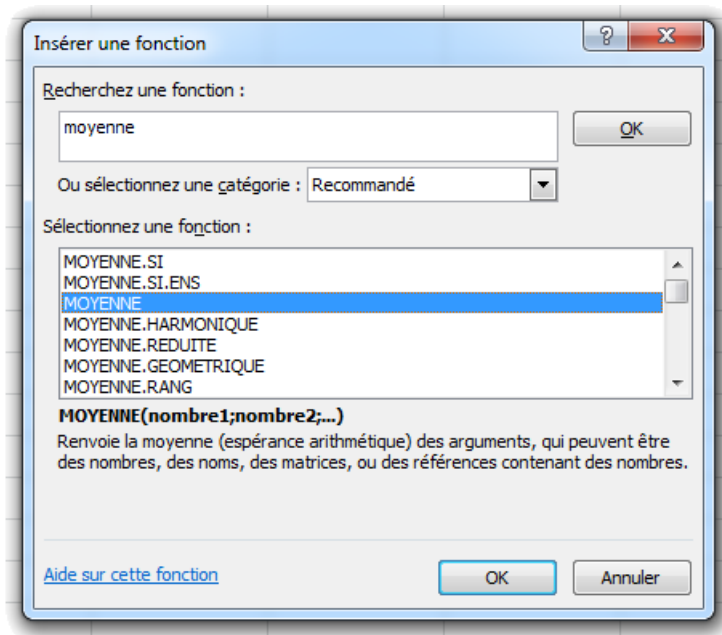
Insérer une fonction

?

X

Recherchez une fonction :

moyenne

OK

Ou sélectionnez une catégorie : Recommandé

Sélectionnez une fonction :

MOYENNE.SI
MOYENNE.SI.ENS
MOYENNE
MOYENNE.HARMONIQUE
MOYENNE.REDUITE
MOYENNE.GEOMETRIQUE
MOYENNE.RANG

MOYENNE(nombre1;nombre2;...)

Renvoie la moyenne (espérance arithmétique) des arguments, qui peuvent être des nombres, des noms, des matrices, ou des références contenant des nombres.

Aide sur cette fonction

OK

Annuler